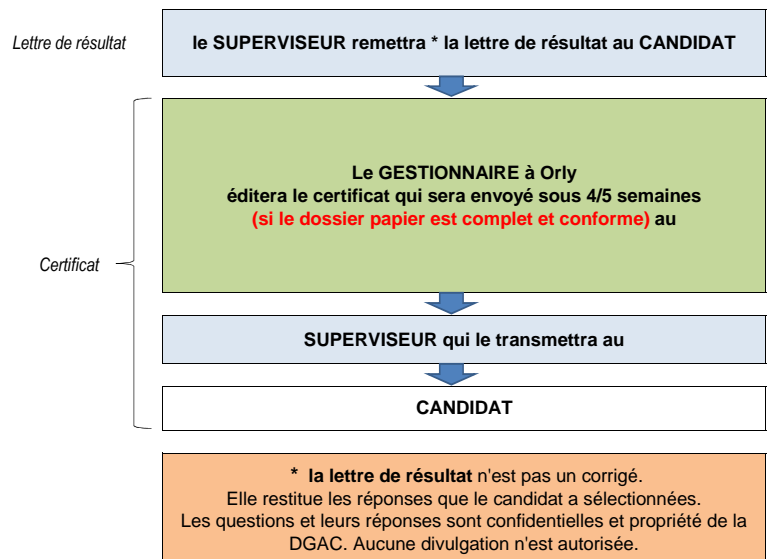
Lettre de résultat

le SUPERVISEUR remettra * la lettre de résultat au CANDIDAT

Certificat

Le GESTIONNAIRE à Orly
éditera le certificat qui sera envoyé sous 4/5 semaines
(si le dossier papier est complet et conforme) au

SUPERVISEUR qui le transmettra au

CANDIDAT

* la lettre de résultat n'est pas un corrigé.
Elle restitue les réponses que le candidat a sélectionnées.
Les questions et leurs réponses sont confidentielles et propriété de la DGAC. Aucune divulgation n'est autorisée.